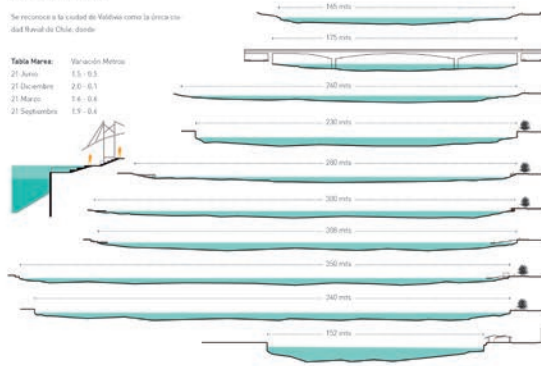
Se reconoce a la ciudad de Valdivia como la única ciudad fluvial de Chile, donde

| Tabla Mareas: | Variación Metros |
|---|---|
| 21 Junio | 1.5 - 0.5 |
| 21 Diciembre | 2.0 - 0.1 |
| 21 Marzo | 1.6 - 0.6 |
| 21 Septiembre | 1.9 - 0.6 |

145 mts

175 mts

240 mts

230 mts

280 mts

300 mts

208 mts

350 mts

240 mts

152 mts